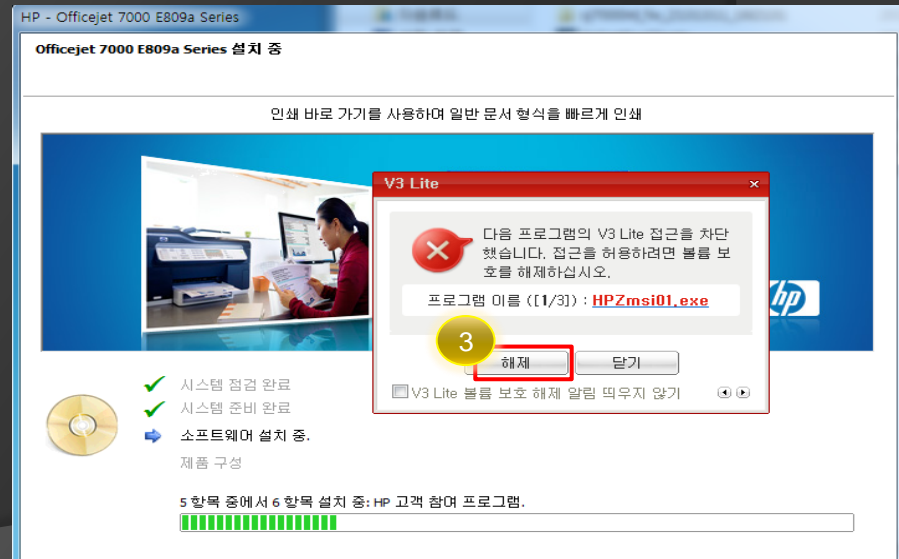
HP - Officejet 7000 E809a Series

Officejet 7000 E809a Series 설치 중

인쇄 바로 가기를 사용하여 일반 문서 형식을 빠르게 인쇄

V3 Lite

다음 프로그램의 V3 Lite 접근을 차단했습니다. 접근을 허용하려면 불륨 보호를 해제하십시오.

프로그램 이름 ([1/3]) : HPZmsi01.exe

3

해제

닫기

V3 Lite 불륨 보호 해제 알림 띄우지 않기

hp

시스템 점검 완료

시스템 준비 완료

소프트웨어 설치 중.

제품 구성

5 항목 중에서 6 항목 설치 중: HP 고객 참여 프로그램.